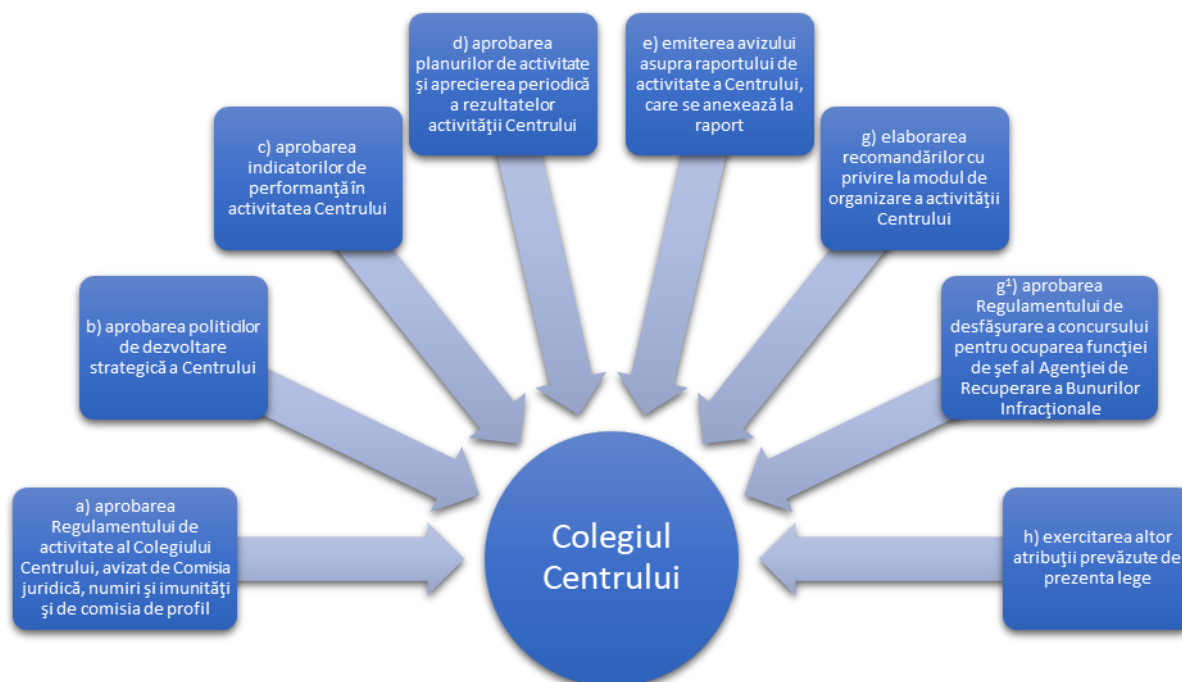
d) aprobarea planurilor de activitate şi aprecierea periodică a rezultatelor activităţii Centrului

e) emiterea avizului asupra raportului de activitate a Centrului, care se anexează la raport

c) aprobarea indicatorilor de performanţă în activitatea Centrului

g) elaborarea recomandărilor cu privire la modul de organizare a activităţii Centrului

b) aprobarea politicilor de dezvoltare strategică a Centrului

g$^1$) aprobarea Regulamentului de desfăşurare a concursului pentru ocuparea funcţiei de şef al Agenţiei de Recuperare a Bunurilor Infracţionale

a) aprobarea Regulamentului de activitate al Colegiului Centrului, avizat de Comisia juridică, numiri şi imunităţi şi de comisia de profil

Colegiul Centrului

h) exercitarea altor atribuţii prevăzute de prezenta lege